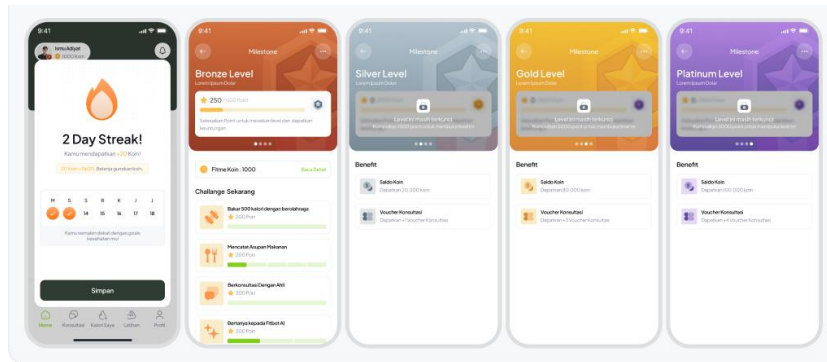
9:41

Ilmu Aldyat
1000 Koin

2 Day Streak!

Kamu mendapatkan +20 Koin!

M S S R K J S
12 13 14 15 16 17 18

Kamu semakin dekat dengan goals kesehatan mu!

Simpan

Home Konsultasi Kalori Saya Latihan Profil

9:41
Milestone

Bronze Level
Lorem ipsum Dolor

250 /1000 Poin

Fitme Koin : 1000
Baca Detail

Challange Sekarang

Bakar 500 kalori dengan berolahraga
300 Poin

Mencatat Asupan Makanan
200 Poin

Berkonsultasi Dengan Ahli
300 Poin

Bertanya kepada Fitbot AI
200 Poin

9:41
Milestone

Silver Level
Lorem ipsum Dolor

Level ini masih terkunci

Benefit

Saldo Koin
Dapatkan 20.000 koin

Voucher Konsultasi
Dapatkan +1 Voucher Konsultasi

9:41
Milestone

Gold Level
Lorem ipsum Dolor

Level ini masih terkunci

Benefit

Saldo Koin
Dapatkan 50.000 koin

Voucher Konsultasi
Dapatkan +2 Voucher Konsultasi

9:41
Milestone

Platinum Level
Lorem ipsum Dolor

Level ini masih terkunci

Benefit

Saldo Koin
Dapatkan 100.000 koin

Voucher Konsultasi
Dapatkan +4 Voucher Konsultasi